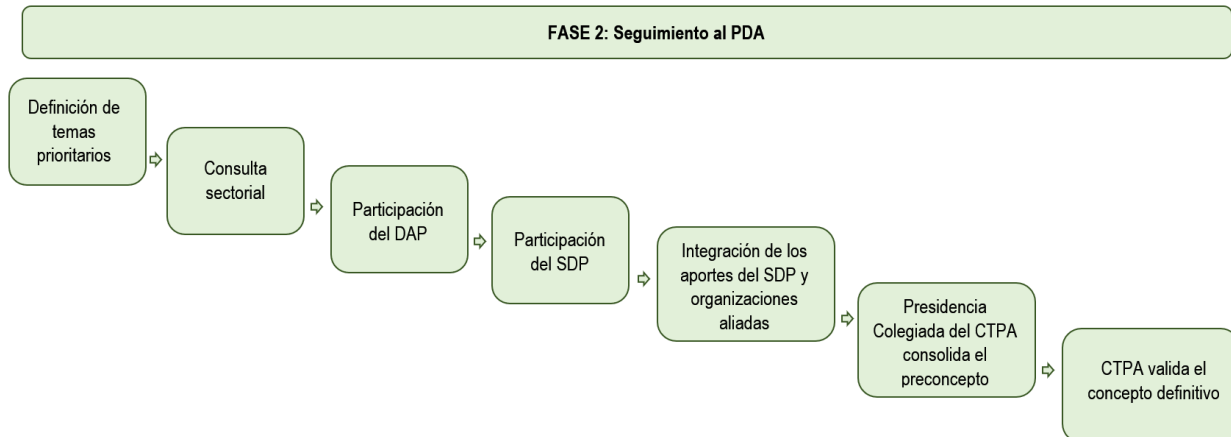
FASE 2: Seguimiento al PDA

Definición de temas prioritarios

Consulta sectorial

Participación del DAP

Participación del SDP

Integración de los aportes del SDP y organizaciones aliadas

Presidencia Colegiada del CTPA consolida el preconcepto

CTPA valida el concepto definitivo